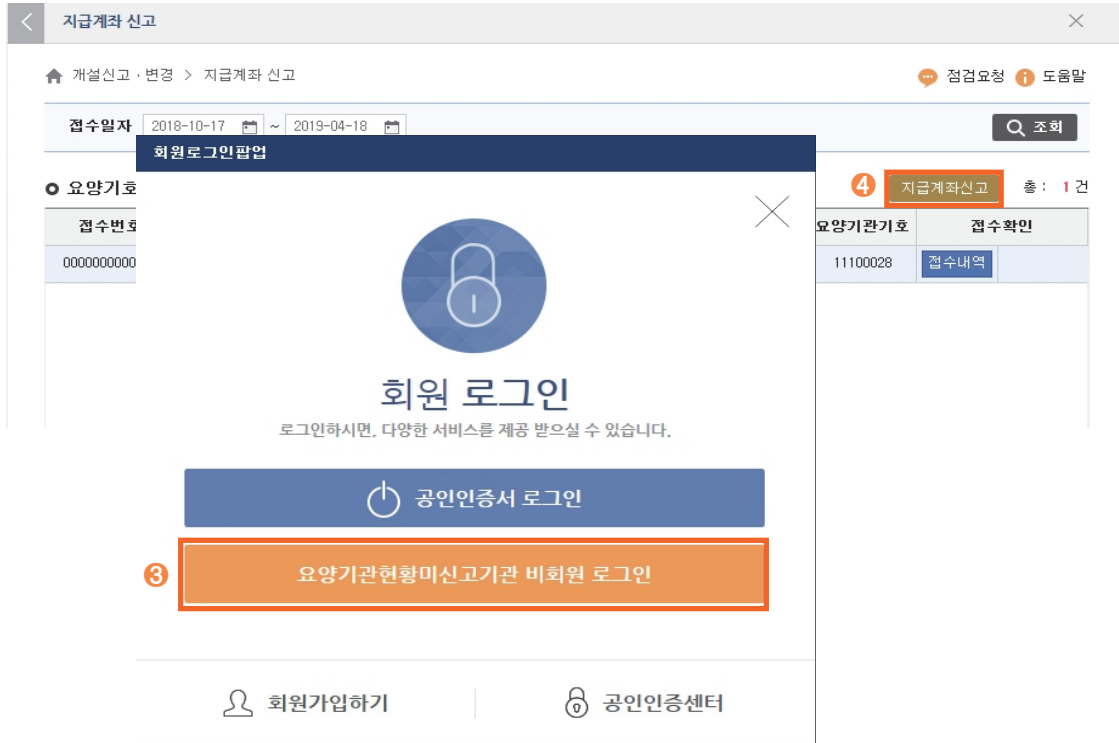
지급계좌 신고

개설신고 · 변경 > 지급계좌 신고

점검요청 도움말

접수일자 2018-10-17 ~ 2019-04-18

조회

요양기호

④ 지급계좌신고 총: 1건

| 접수번호 | 요양기관기호 | 접수확인 |
|---|---|---|
| 0000000000 | 11100028 | 접수내역 |

회원로그인팝업

회원 로그인

로그인하시면, 다양한 서비스를 제공 받으실 수 있습니다.

공인인증서 로그인

③ 요양기관현황미신고기관 비회원 로그인

회원가입하기

공인인증센터